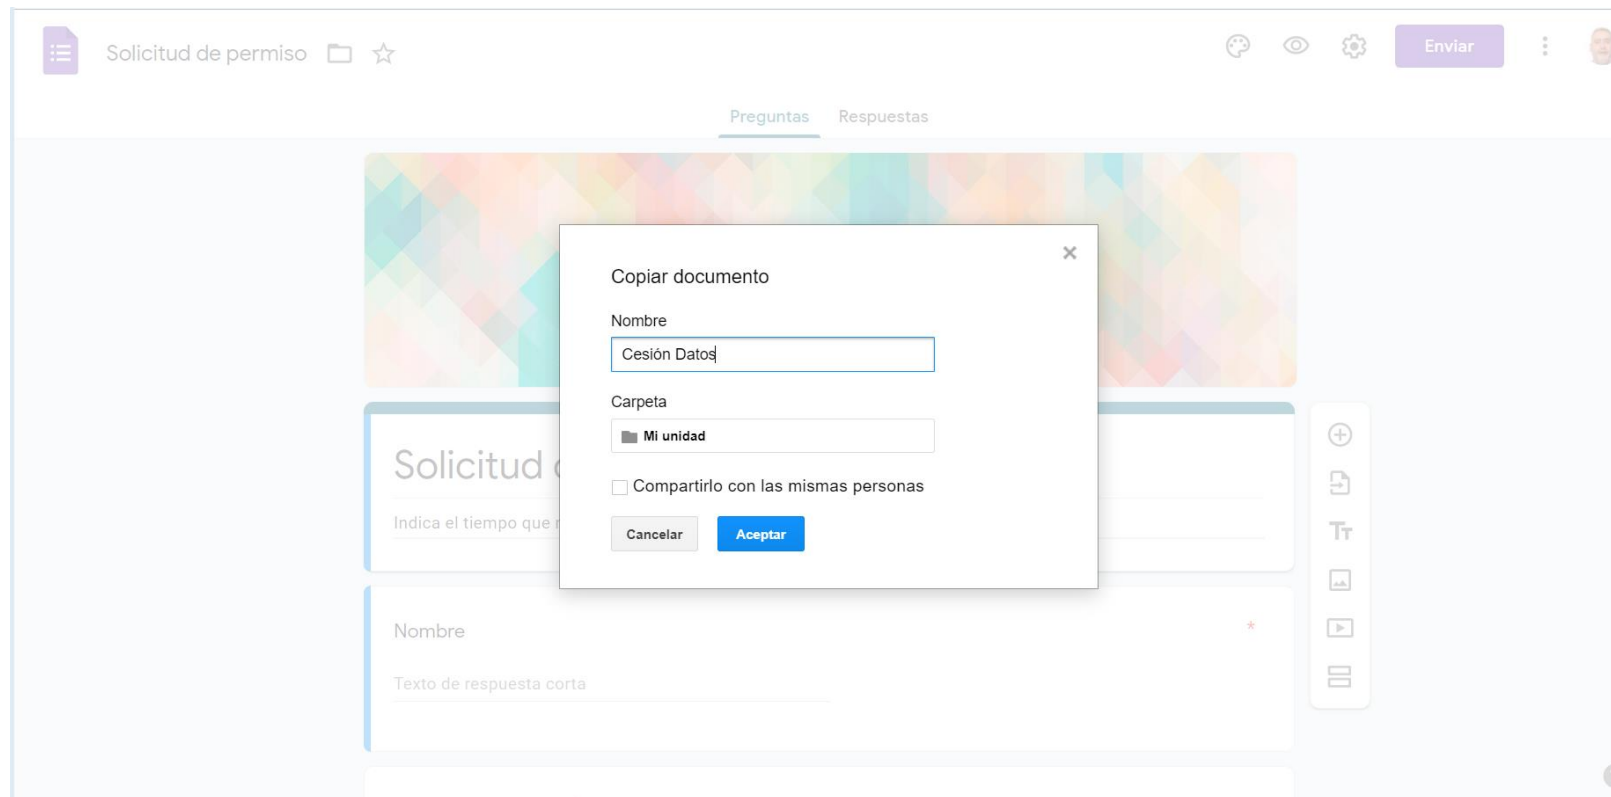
Solicitud de permiso

Enviar

Preguntas Respuestas

Copiar documento

Nombre

Cesión Datos

Carpeta

Mi unidad

Compartirlo con las mismas personas

Cancelar Aceptar

Solicitud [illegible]

Indica el tiempo que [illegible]

Nombre

*

Texto de respuesta corta